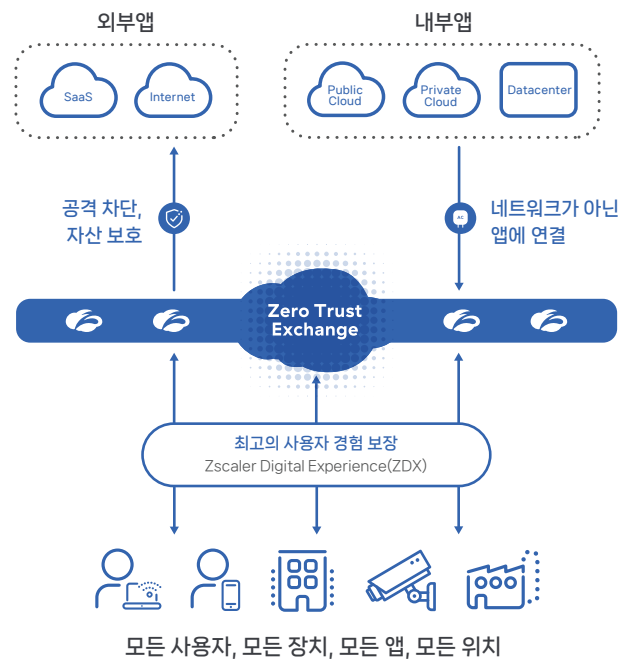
외부앱

SaaS

Internet

내부앱

Public Cloud

Private Cloud

Datacenter

공격 차단, 자산 보호

네트워크가 아닌 앱에 연결

Zero Trust Exchange

최고의 사용자 경험 보장
Zscaler Digital Experience(ZDX)

모든 사용자, 모든 장치, 모든 앱, 모든 위치